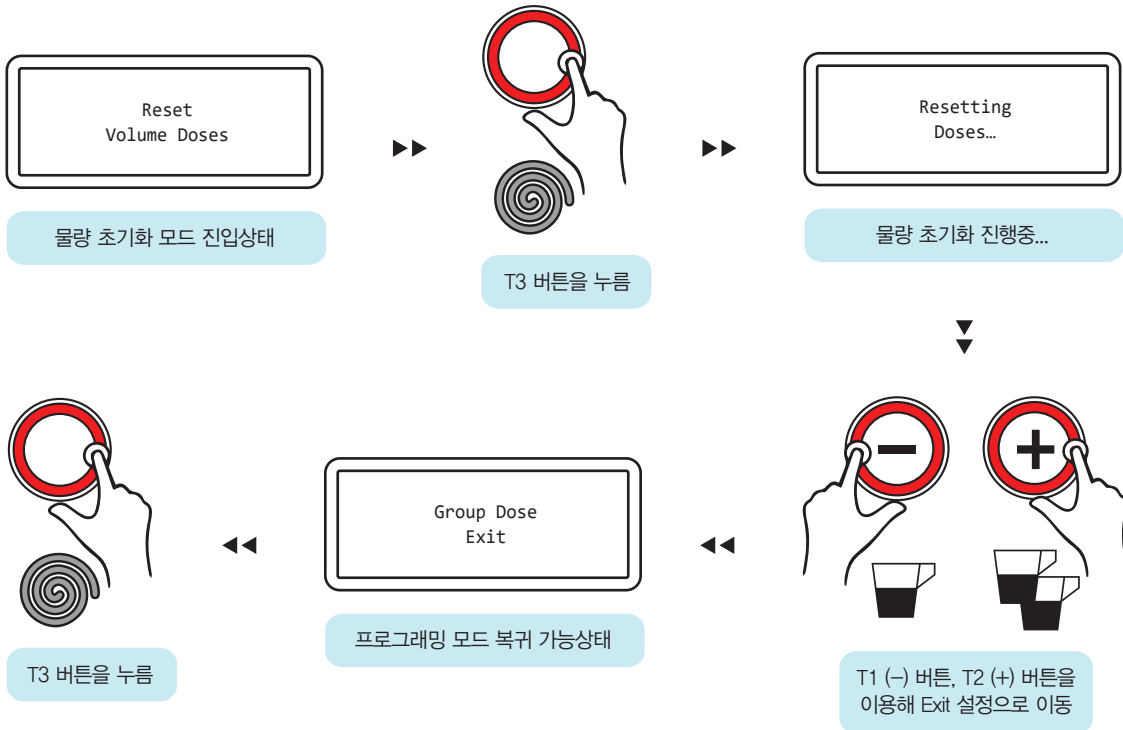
Reset
Volume Doses

물량 초기화 모드 진입상태

T3 버튼을 누름

Resetting
Doses…

물량 초기화 진행중…

T1 (–) 버튼, T2 (+) 버튼을 이용해 Exit 설정으로 이동

Group Dose
Exit

프로그래밍 모드 복귀 가능상태

T3 버튼을 누름